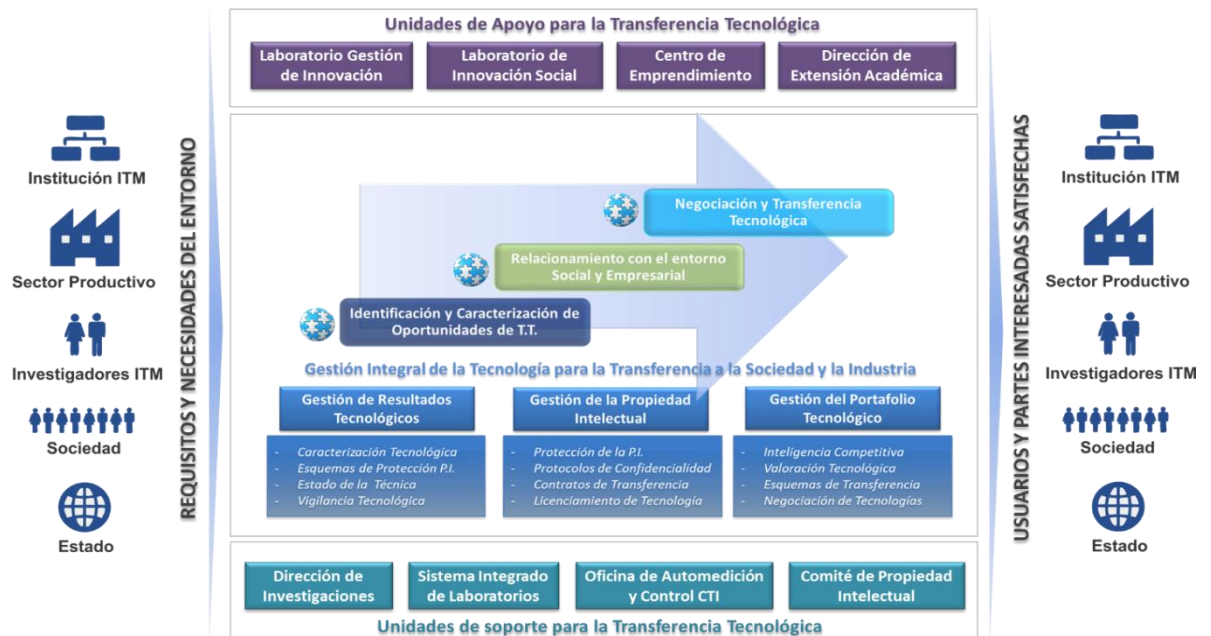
Institución ITM

Sector Productivo

Investigadores ITM

Sociedad

Estado

REQUISITOS Y NECESIDADES DEL ENTORNO

Unidades de Apoyo para la Transferencia Tecnológica

Laboratorio Gestión de Innovación

Laboratorio de Innovación Social

Centro de Emprendimiento

Dirección de Extensión Académica

Negociación y Transferencia Tecnológica

Relacionamiento con el entorno Social y Empresarial

Identificación y Caracterización de Oportunidades de T.T.

Gestión Integral de la Tecnología para la Transferencia a la Sociedad y la Industria

Gestión de Resultados Tecnológicos

- Caracterización Tecnológica
- Esquemas de Protección P.I.
- Estado de la Técnica
- Vigilancia Tecnológica

Gestión de la Propiedad Intelectual

- Protección de la P.I.
- Protocolos de Confidencialidad
- Contratos de Transferencia
- Licenciamiento de Tecnología

Gestión del Portafolio Tecnológico

- Inteligencia Competitiva
- Valoración Tecnológica
- Esquemas de Transferencia
- Negociación de Tecnologías

Dirección de Investigaciones

Sistema Integrado de Laboratorios

Oficina de Automedición y Control CTI

Comité de Propiedad Intelectual

Unidades de soporte para la Transferencia Tecnológica

USUARIOS Y PARTES INTERESADAS SATISFECHAS

Institución ITM

Sector Productivo

Investigadores ITM

Sociedad

Estado